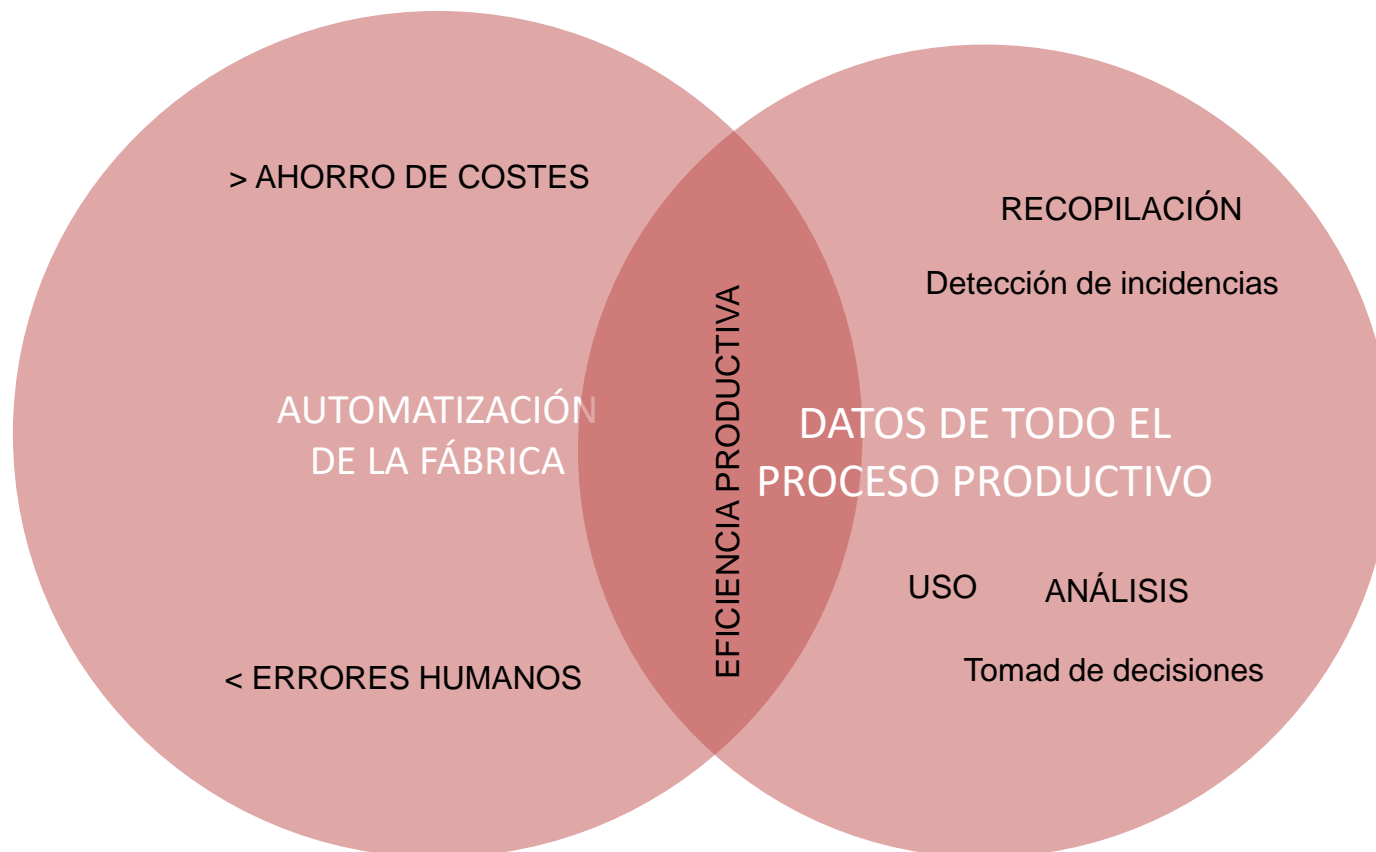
> AHORRO DE COSTES

AUTOMATIZACIÓN DE LA FÁBRICA

< ERRORES HUMANOS

EFICIENCIA PRODUCTIVA

RECOPILACIÓN

Detección de incidencias

DATOS DE TODO EL PROCESO PRODUCTIVO

USO ANÁLISIS

Tomad de decisiones